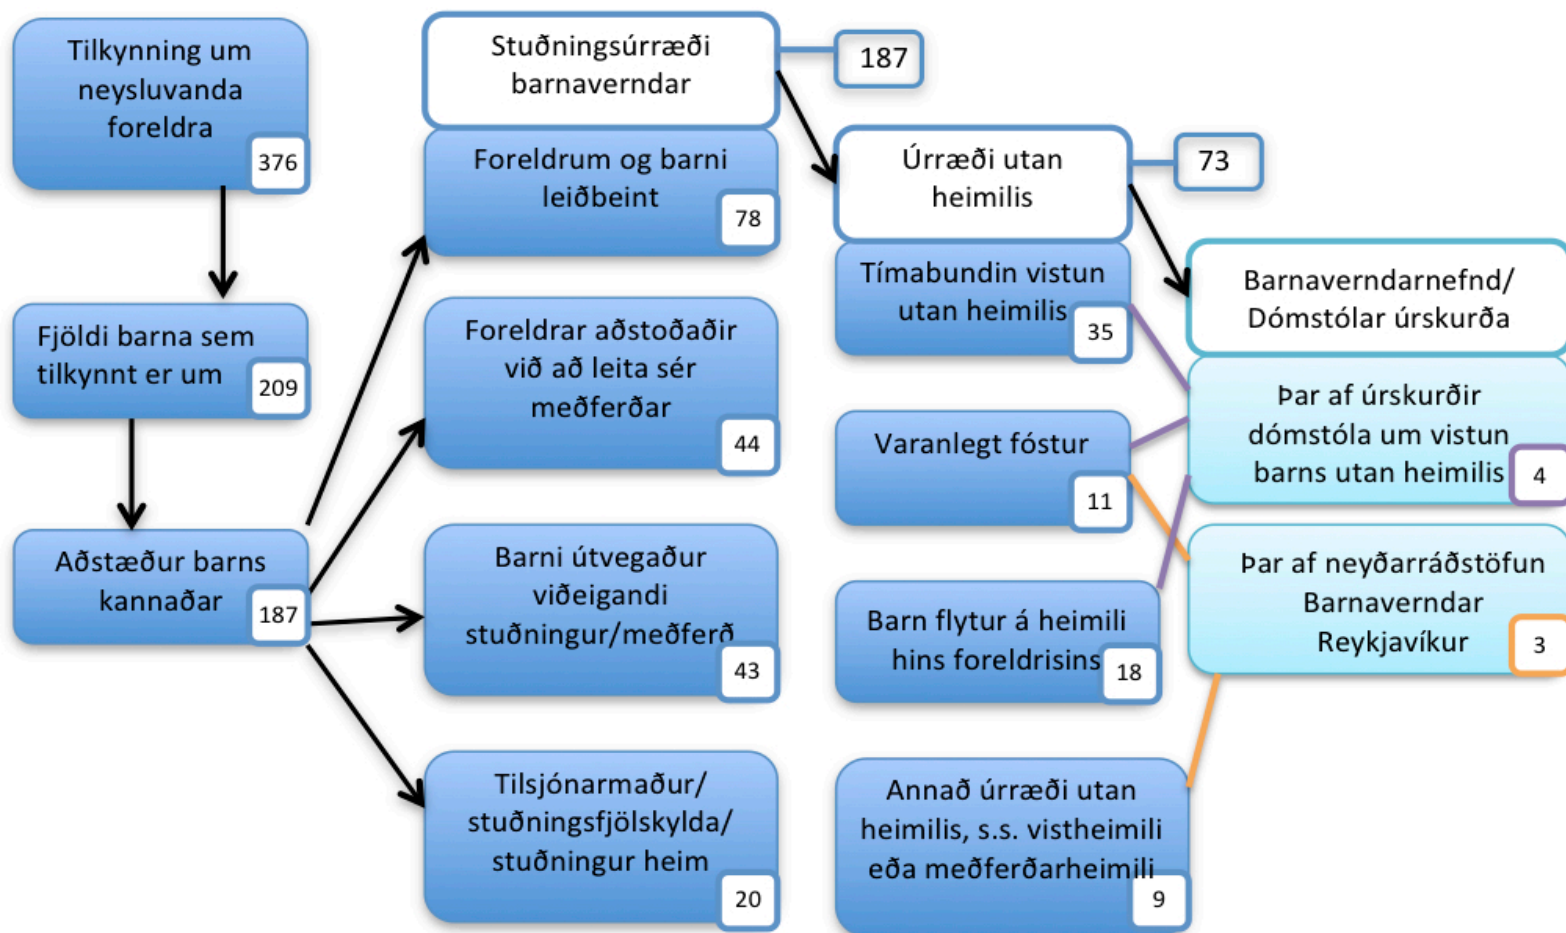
Tilkynning um neysluvanda foreldra 376

Fjöldi barna sem tilkynnt er um 209

Aðstæður barns kannaðar 187

Stuðningsúrræði barnaverndar 187

Foreldrum og barni leiðbeint 78

Foreldrar aðstoðaðir við að leita sér meðferðar 44

Barni útvegaður viðeigandi stuðningur/meðferð 43

Tilsjónarmaður/ stuðningsfjölskylda/ stuðningur heim 20

Úrræði utan heimilis 73

Tímabundin vistun utan heimilis 35

Varanlegt fóstur 11

Barn flytur á heimili hins foreldrisins 18

Annað úrræði utan heimilis, s.s. vistheimili eða meðferðarheimili 9

Barnaverndarnefnd/ Dómstólar úrskurða

Þar af úrskurðir dómstóla um vistun barns utan heimilis 4

Þar af neyðarráðstöfun Barnaverndar Reykjavíkur 3